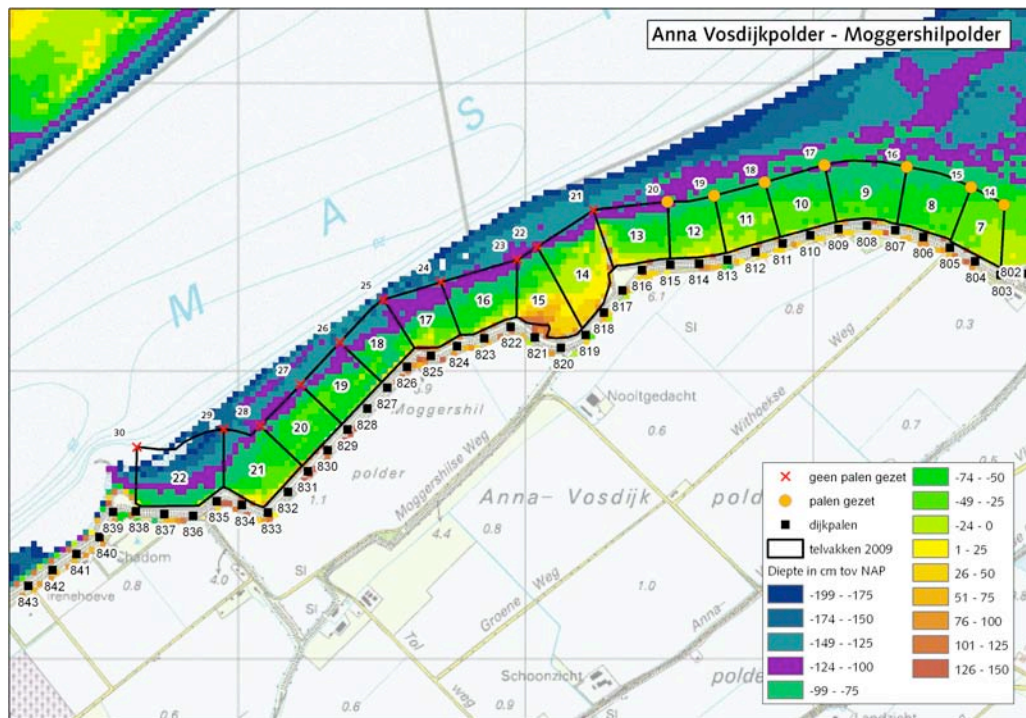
Anna Vosdijkpolder - Moggershilpolder

M A S

30 29 28 27 26 25 24 23 22 21 20 19 18 17 16 15 14

22 21 20 19 18 17 16 15 14 13 12 11 10 9 8 7

843 842 841 840 839 838 837 836 835 834 833 832 831 830 829 828 827 826 825 824 823 822 821 820 819 818 817 816 815 814 813 812 811 810 809 808 807 806 805 804 803 802

Moggershil

polder

Moggershilse Weg

Anna- Vosdijk

polder

Nooitgedacht

Withoekse Weg

Groene Weg

Schoonzicht

Tol

weg

Anna-

polde

Shadom

Irenehoeve

Si

0.8 0.3 0.6 0.7 0.5 1.1 0.8 4.4 4.0 0.8 1.0 0.6 0.9 6.1

| | | | |
|---|---|---|---|
| × | geen palen gezet | | -74 - -50 |
| ● | palen gezet | | -49 - -25 |
| ■ | dijkpalen | | -24 - 0 |
| | telvakken 2009 | | 1 - 25 |
| Diepte in cm tov NAP | | | 26 - 50 |
| | -199 - -175 | | 51 - 75 |
| | -174 - -150 | | 76 - 100 |
| | -149 - -125 | | 101 - 125 |
| | -124 - -100 | | 126 - 150 |
| | -99 - -75 | | |